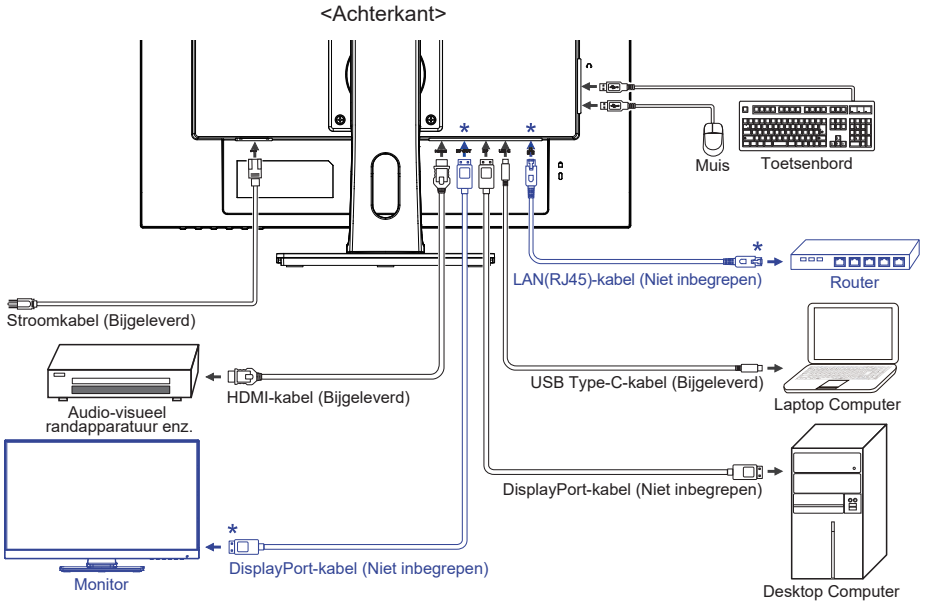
<Achterkant>

*
*
Muis
Toetsenbord
*
Router
LAN(RJ45)-kabel (Niet inbegrepen)
Stroomkabel (Bijgeleverd)
USB Type-C-kabel (Bijgeleverd)
Laptop Computer
HDMI-kabel (Bijgeleverd)
Audio-visueel randapparatuur enz.
DisplayPort-kabel (Niet inbegrepen)
*
Monitor
DisplayPort-kabel (Niet inbegrepen)
Desktop Computer